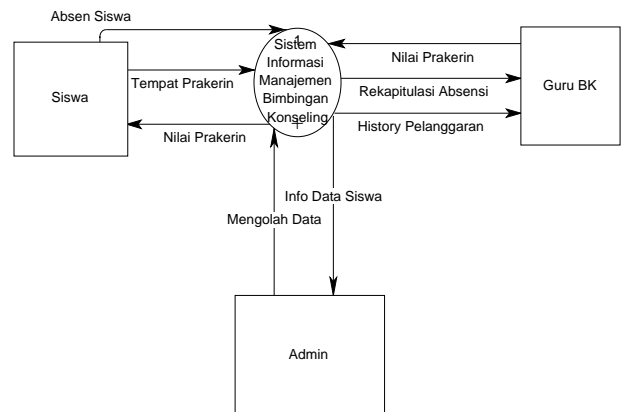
Absen Siswa

Siswa

Tempat Prakerin

Nilai Prakerin

1

Sistem Informasi Manajemen Bimbingan Konseling

Nilai Prakerin

Rekapitulasi Absensi

History Pelanggaran

Guru BK

Info Data Siswa

Mengolah Data

Admin